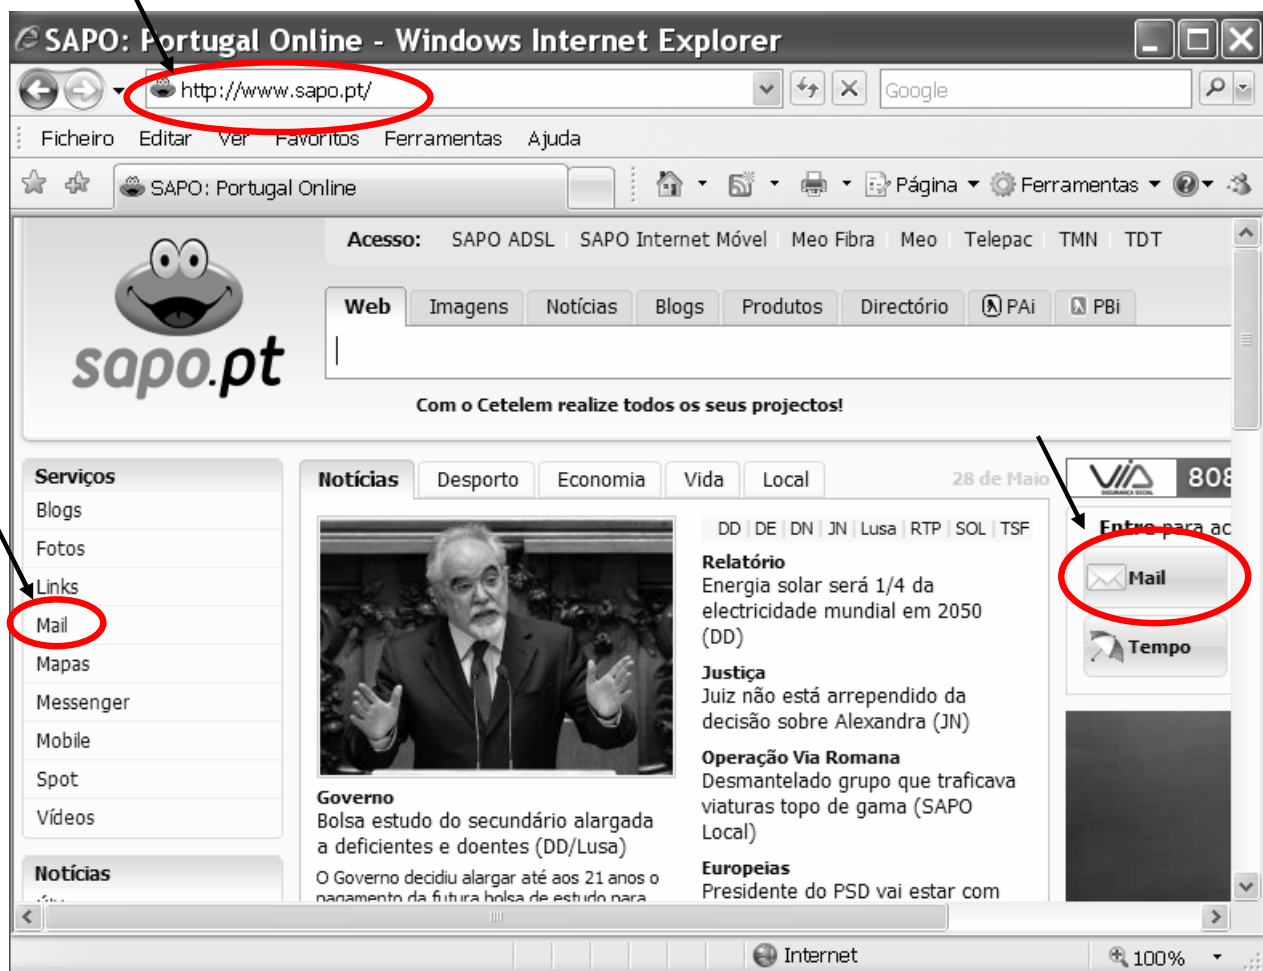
SAPO: Portugal Online - Windows Internet Explorer

http://www.sapo.pt/

Google

Ficheiro Editar Ver Favoritos Ferramentas Ajuda

SAPO: Portugal Online

Página Ferramentas

sapo.pt

Acesso: SAPO ADSL | SAPO Internet Móvel | Meo Fibra | Meo | Telepac | TMN | TDT

Web | Imagens | Notícias | Blogs | Produtos | Directório | PAi | PBi

Com o Cetelem realize todos os seus projectos!

Serviços
Blogs
Fotos
Links
Mail
Mapas
Messenger
Mobile
Spot
Vídeos

Notícias

Notícias | Desporto | Economia | Vida | Local

28 de Maio

DD | DE | DN | JN | Lusa | RTP | SOL | TSF

Relatório
Energia solar será 1/4 da electricidade mundial em 2050 (DD)

Justiça
Juiz não está arrependido da decisão sobre Alexandra (JN)

Operação Via Romana
Desmantelado grupo que traficava viaturas topo de gama (SAPO Local)

Europeias
Presidente do PSD vai estar com

Governo
Bolsa estudo do secundário alargada a deficientes e doentes (DD/Lusa)

O Governo decidiu alargar até aos 21 anos o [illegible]

VIA 808

Entre para ac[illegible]

Mail

Tempo

Internet

100%